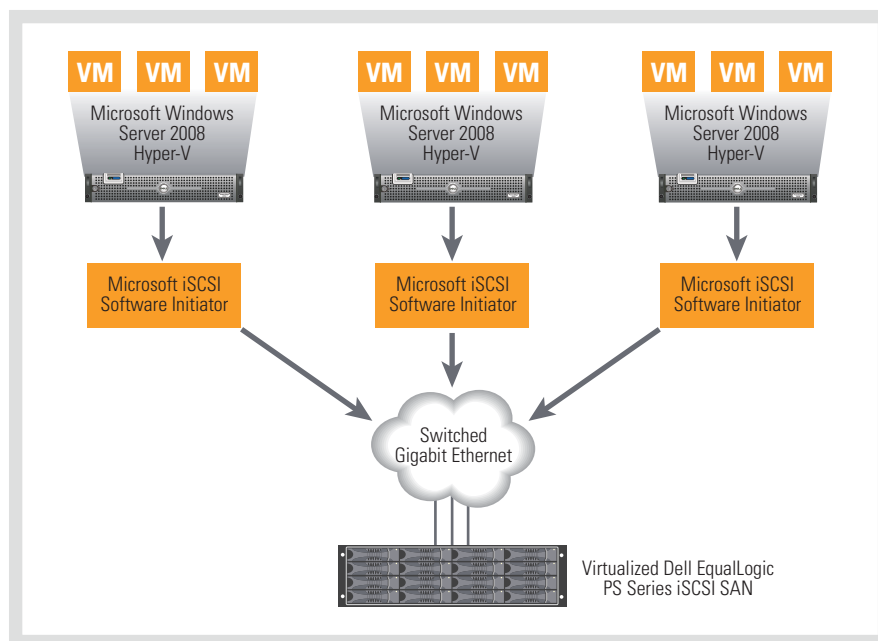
VM VM VM

Microsoft Windows Server 2008 Hyper-V

Microsoft iSCSI Software Initiator

VM VM VM

Microsoft Windows Server 2008 Hyper-V

Microsoft iSCSI Software Initiator

VM VM VM

Microsoft Windows Server 2008 Hyper-V

Microsoft iSCSI Software Initiator

Switched Gigabit Ethernet

Virtualized Dell EqualLogic PS Series iSCSI SAN